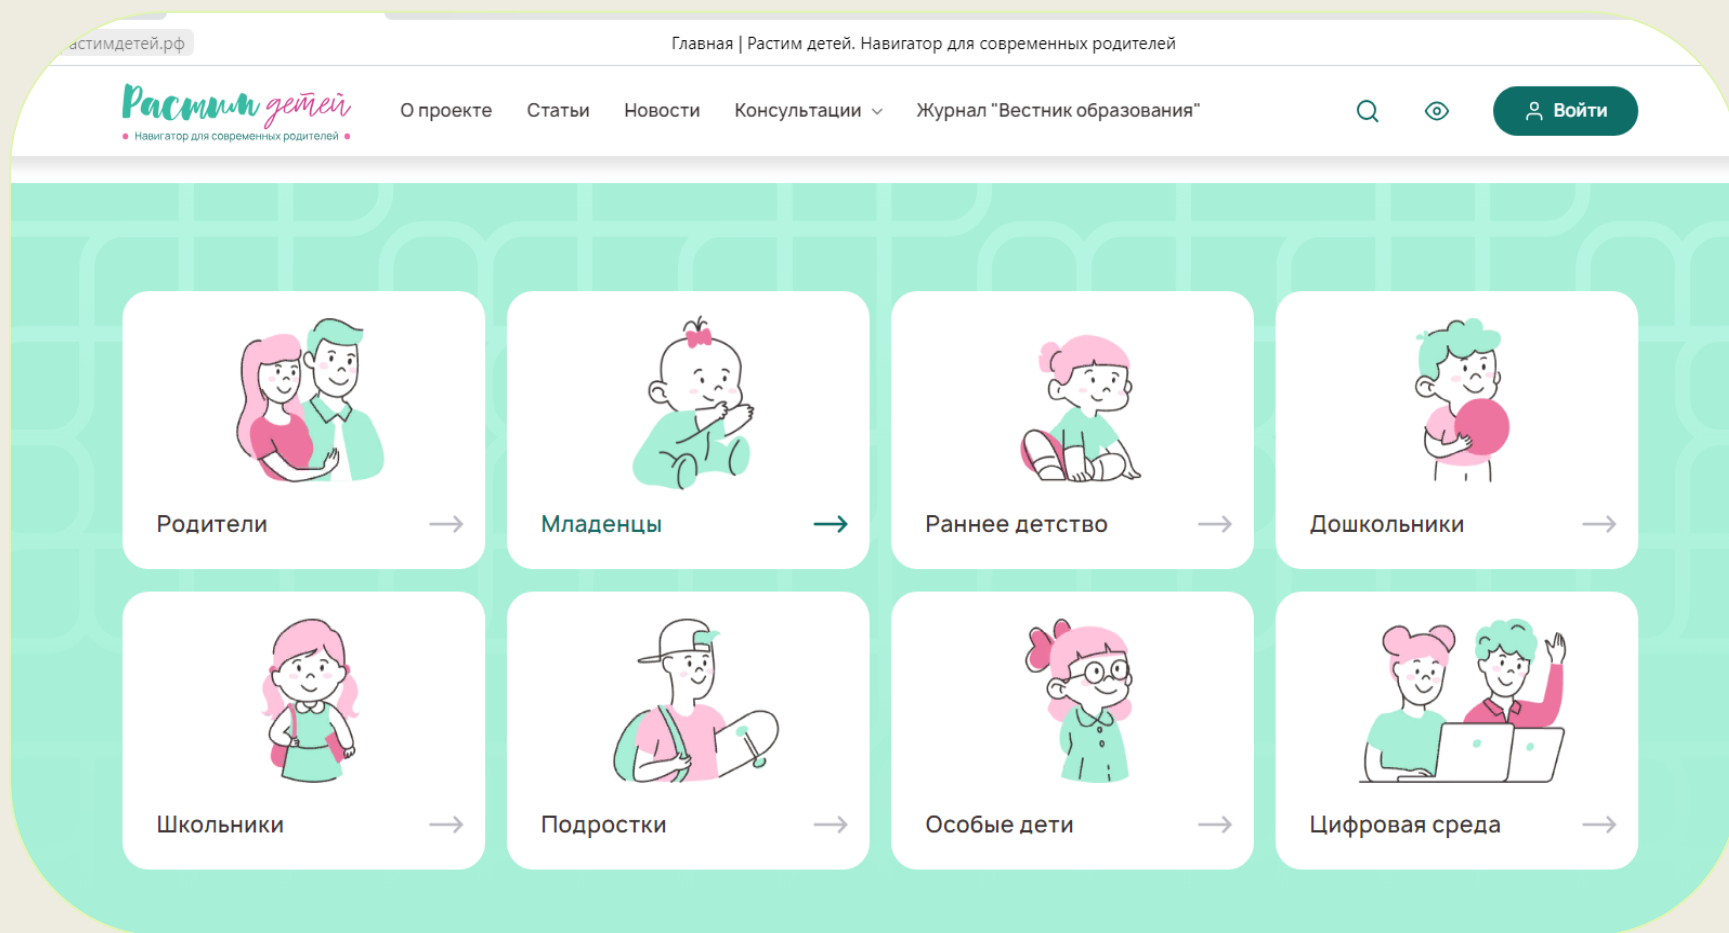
астимдетей.рф

Главная | Растим детей. Навигатор для современных родителей

Растим детей
Навигатор для современных родителей

О проекте Статьи Новости Консультации Журнал "Вестник образования"

Войти

Родители

Младенцы

Раннее детство

Дошкольники

Школьники

Подростки

Особые дети

Цифровая среда